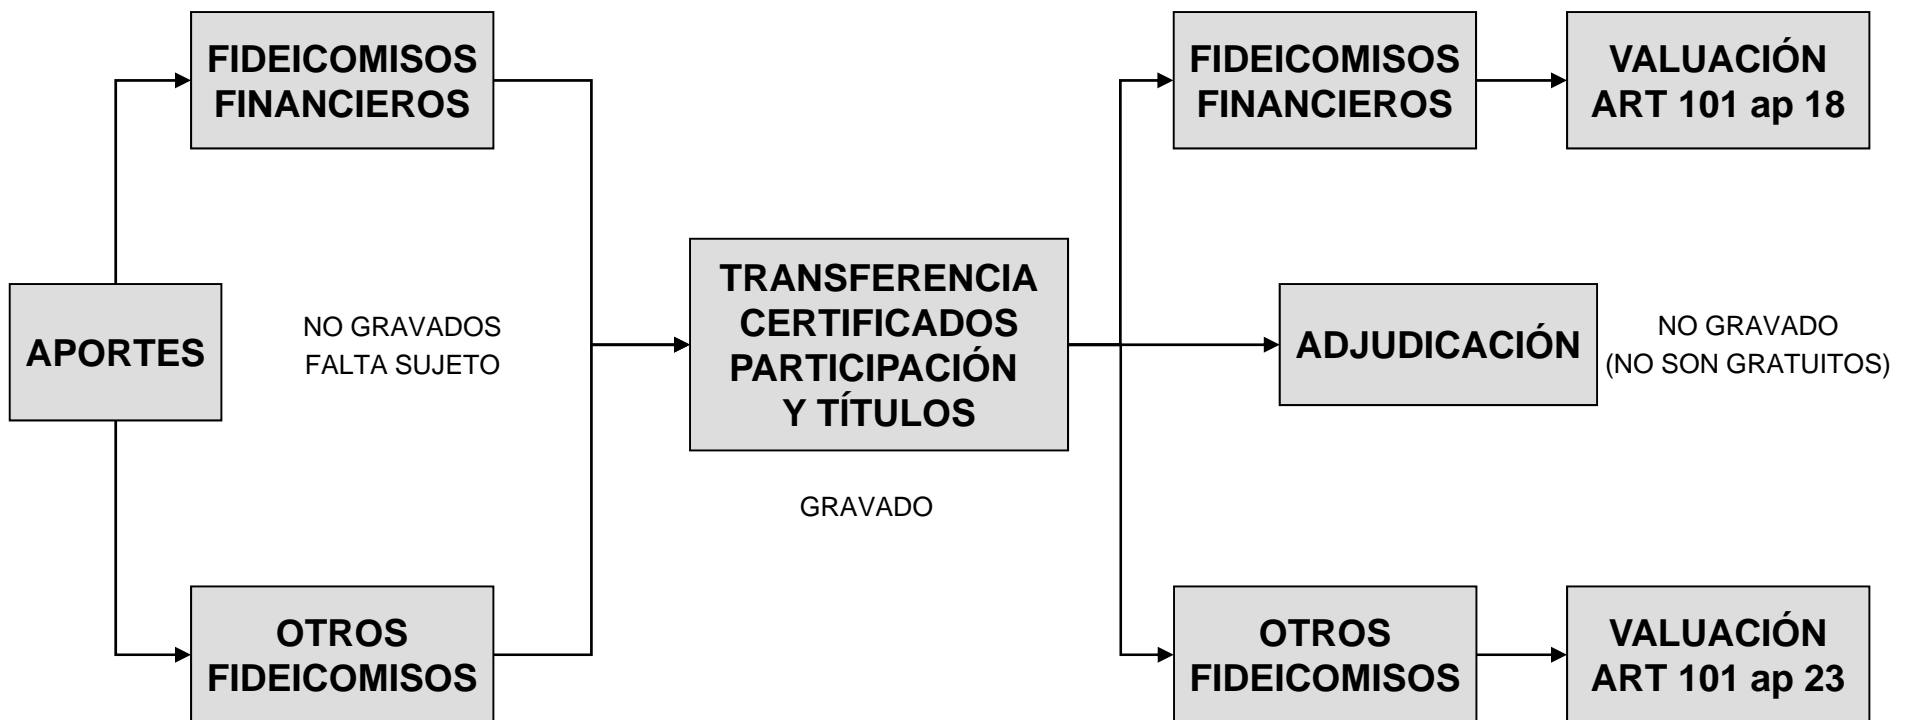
APORTES

FIDEICOMISOS FINANCIEROS

OTROS FIDEICOMISOS

NO GRAVADOS
FALTA SUJETO

TRANSFERENCIA CERTIFICADOS PARTICIPACIÓN Y TÍTULOS

GRAVADO

FIDEICOMISOS FINANCIEROS

VALUACIÓN ART 101 ap 18

ADJUDICACIÓN

NO GRAVADO
(NO SON GRATUITOS)

OTROS FIDEICOMISOS

VALUACIÓN ART 101 ap 23